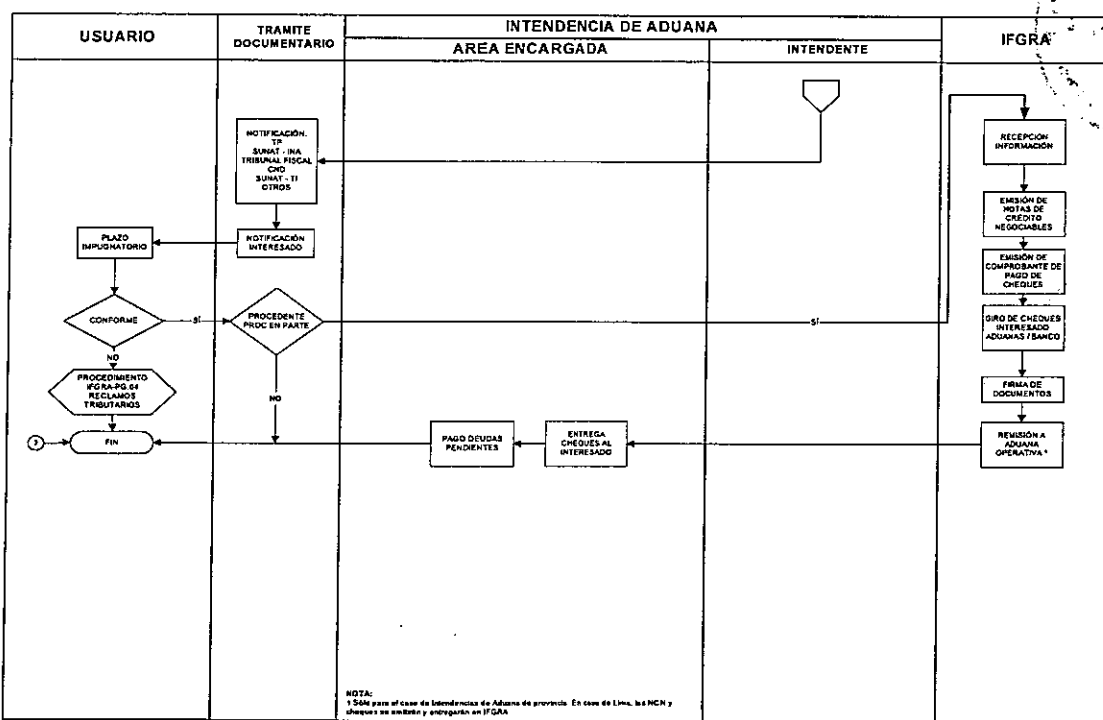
USUARIO

TRAMITE DOCUMENTARIO

INTENDENCIA DE ADUANA

AREA ENCARGADA

INTENDENTE

IFGRA

NOTIFICACIÓN. TF SUNAT - INA TRIBUNAL FISCAL CND SUNAT - TI OTROS

RECEPCIÓN INFORMACIÓN

EMISIÓN DE NOTAS DE CRÉDITO NEGOCIABLES

PLAZO IMPUGNATORIO

NOTIFICACIÓN INTERESADO

EMISIÓN DE COMPROBANTE DE PAGO DE CHEQUES

CONFORME

SI

PROCEDENTE PROC EN PARTE

SI

GIRO DE CHEQUES INTERESADO ADUANAS / BANCO

NO

PROCEDIMIENTO IFGRA-PG.04 RECLAMOS TRIBUTARIOS

NO

FIRMA DE DOCUMENTOS

3

FIN

PAGO DEUDAS PENDIENTES

ENTREGA CHEQUES AL INTERESADO

REMISIÓN A ADUANA OPERATIVA ¹

NOTA:
1 Sólo para el caso de Intendencias de Aduana de provincia. En caso de Lima, las NCN y cheques se emiten y entregarán en IFGRA